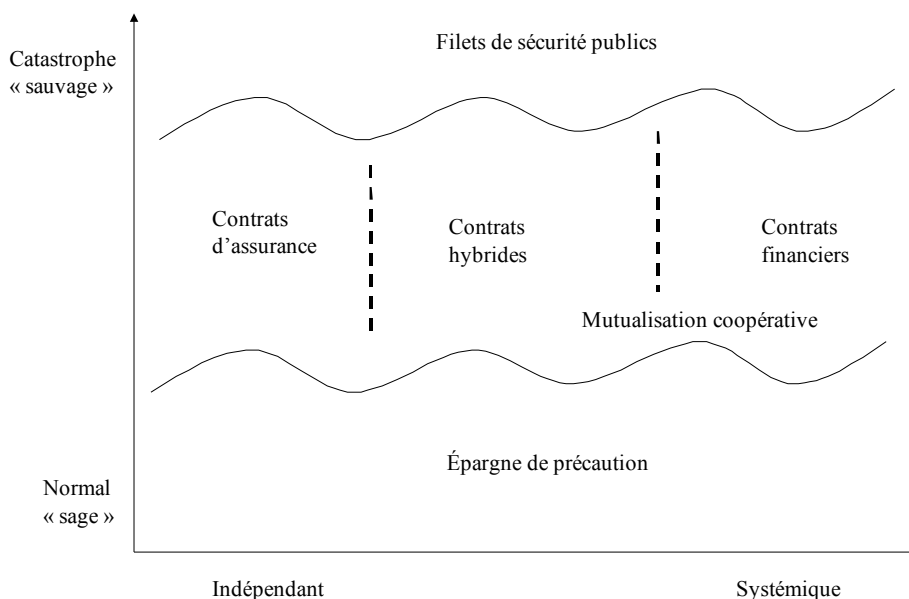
Catastrophe « sauvage »

Filets de sécurité publics

Contrats d'assurance

Contrats hybrides

Contrats financiers

Mutualisation coopérative

Épargne de précaution

Normal « sage »

Indépendant

Systémique